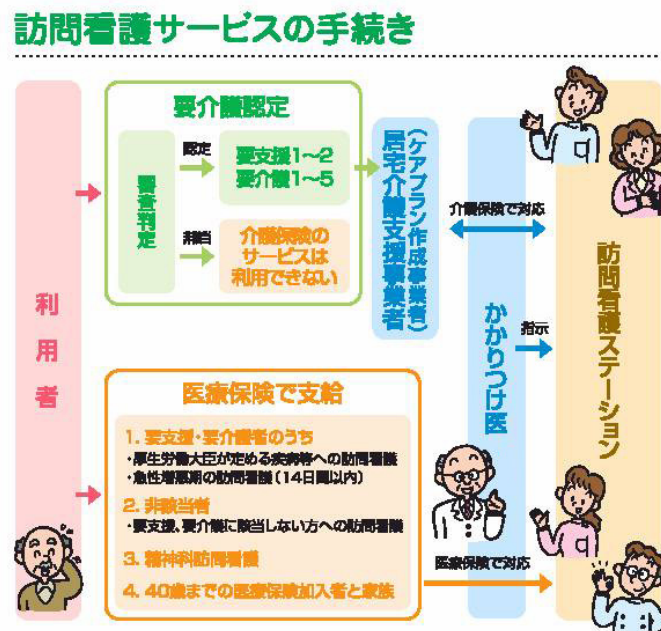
訪問看護サービスの手続き

利用者

要介護認定

要介護判定

認定

要支援1～2
要介護1～5

非該当

介護保険のサービスは利用できない

居宅介護支援事業者（ケアプラン作成事業者）

介護保険で対応

かかりつけ医

指示

訪問看護ステーション

医療保険で支給

1. 要支援・要介護者のうち
・厚生労働大臣が定める疾病等への訪問看護
・急性増悪期の訪問看護（14日間以内）

2. 非該当者
・要支援、要介護に該当しない方への訪問看護

3. 精神科訪問看護

4. 40歳までの医療保険加入者と家族

医療保険で対応